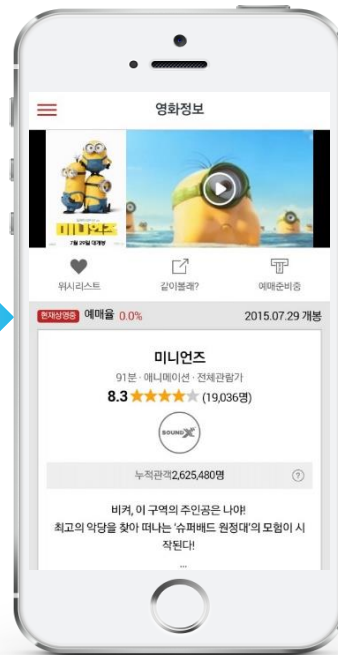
영화정보

미니언즈
7월 29일 대개봉

위시리스트

같이볼래?

예매준비중

현재상영중 예매율 0.0%

2015.07.29 개봉

미니언즈

91분 · 애니메이션 · 전체관람가

8.3 ★★★★★ (19,036명)

SOUND X

누적관객2,625,480명

?

비켜, 이 구역의 주인공은 나야!
최고의 악당을 찾아 떠나는 '슈퍼배드 원정대'의 모험이 시작된다!

...